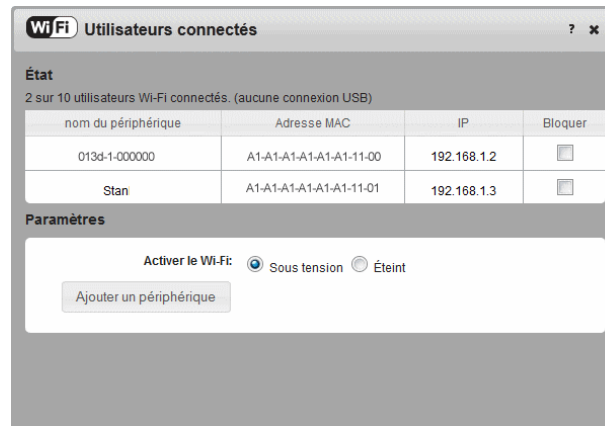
WiFi Utilisateurs connectés

? ✖

État

2 sur 10 utilisateurs Wi-Fi connectés. (aucune connexion USB)

| nom du périphérique | Adresse MAC | IP | Bloquer |
|---|---|---|---|
| 013d-1-000000 | A1-A1-A1-A1-A1-A1-11-00 | 192.168.1.2 | |
| Stan | A1-A1-A1-A1-A1-A1-11-01 | 192.168.1.3 | |

Paramètres

Activer le Wi-Fi: Sous tension Éteint

Ajouter un périphérique